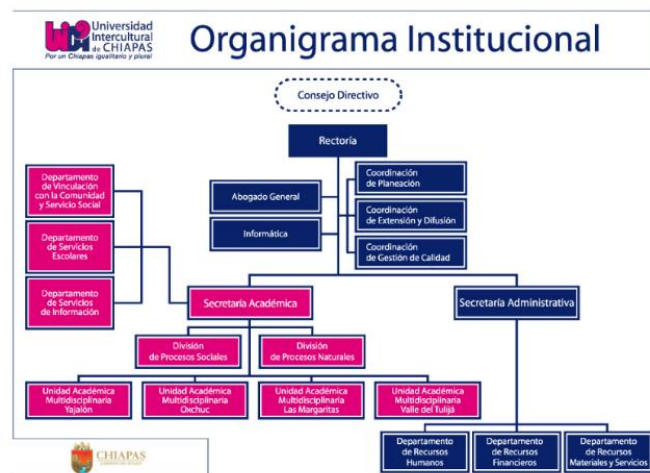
Universidad Intercultural de CHIAPAS
Por un Chiapas igualitario y plural

Organigrama Institucional

Consejo Directivo

Rectoría

Abogado General

Informática

Coordinación de Planeación

Coordinación de Extensión y Difusión

Coordinación de Gestión de Calidad

Departamento de Vinculación con la Comunidad y Servicio Social

Departamento de Servicios Escolares

Departamento de Servicios de Información

Secretaría Académica

Secretaría Administrativa

División de Procesos Sociales

División de Procesos Naturales

Unidad Académica Multidisciplinaria Yajalón

Unidad Académica Multidisciplinaria Oxchuc

Unidad Académica Multidisciplinaria Las Margaritas

Unidad Académica Multidisciplinaria Valle del Tulijá

Departamento de Recursos Humanos

Departamento de Recursos Financieros

Departamento de Recursos Materiales y Servicios

CHIAPAS